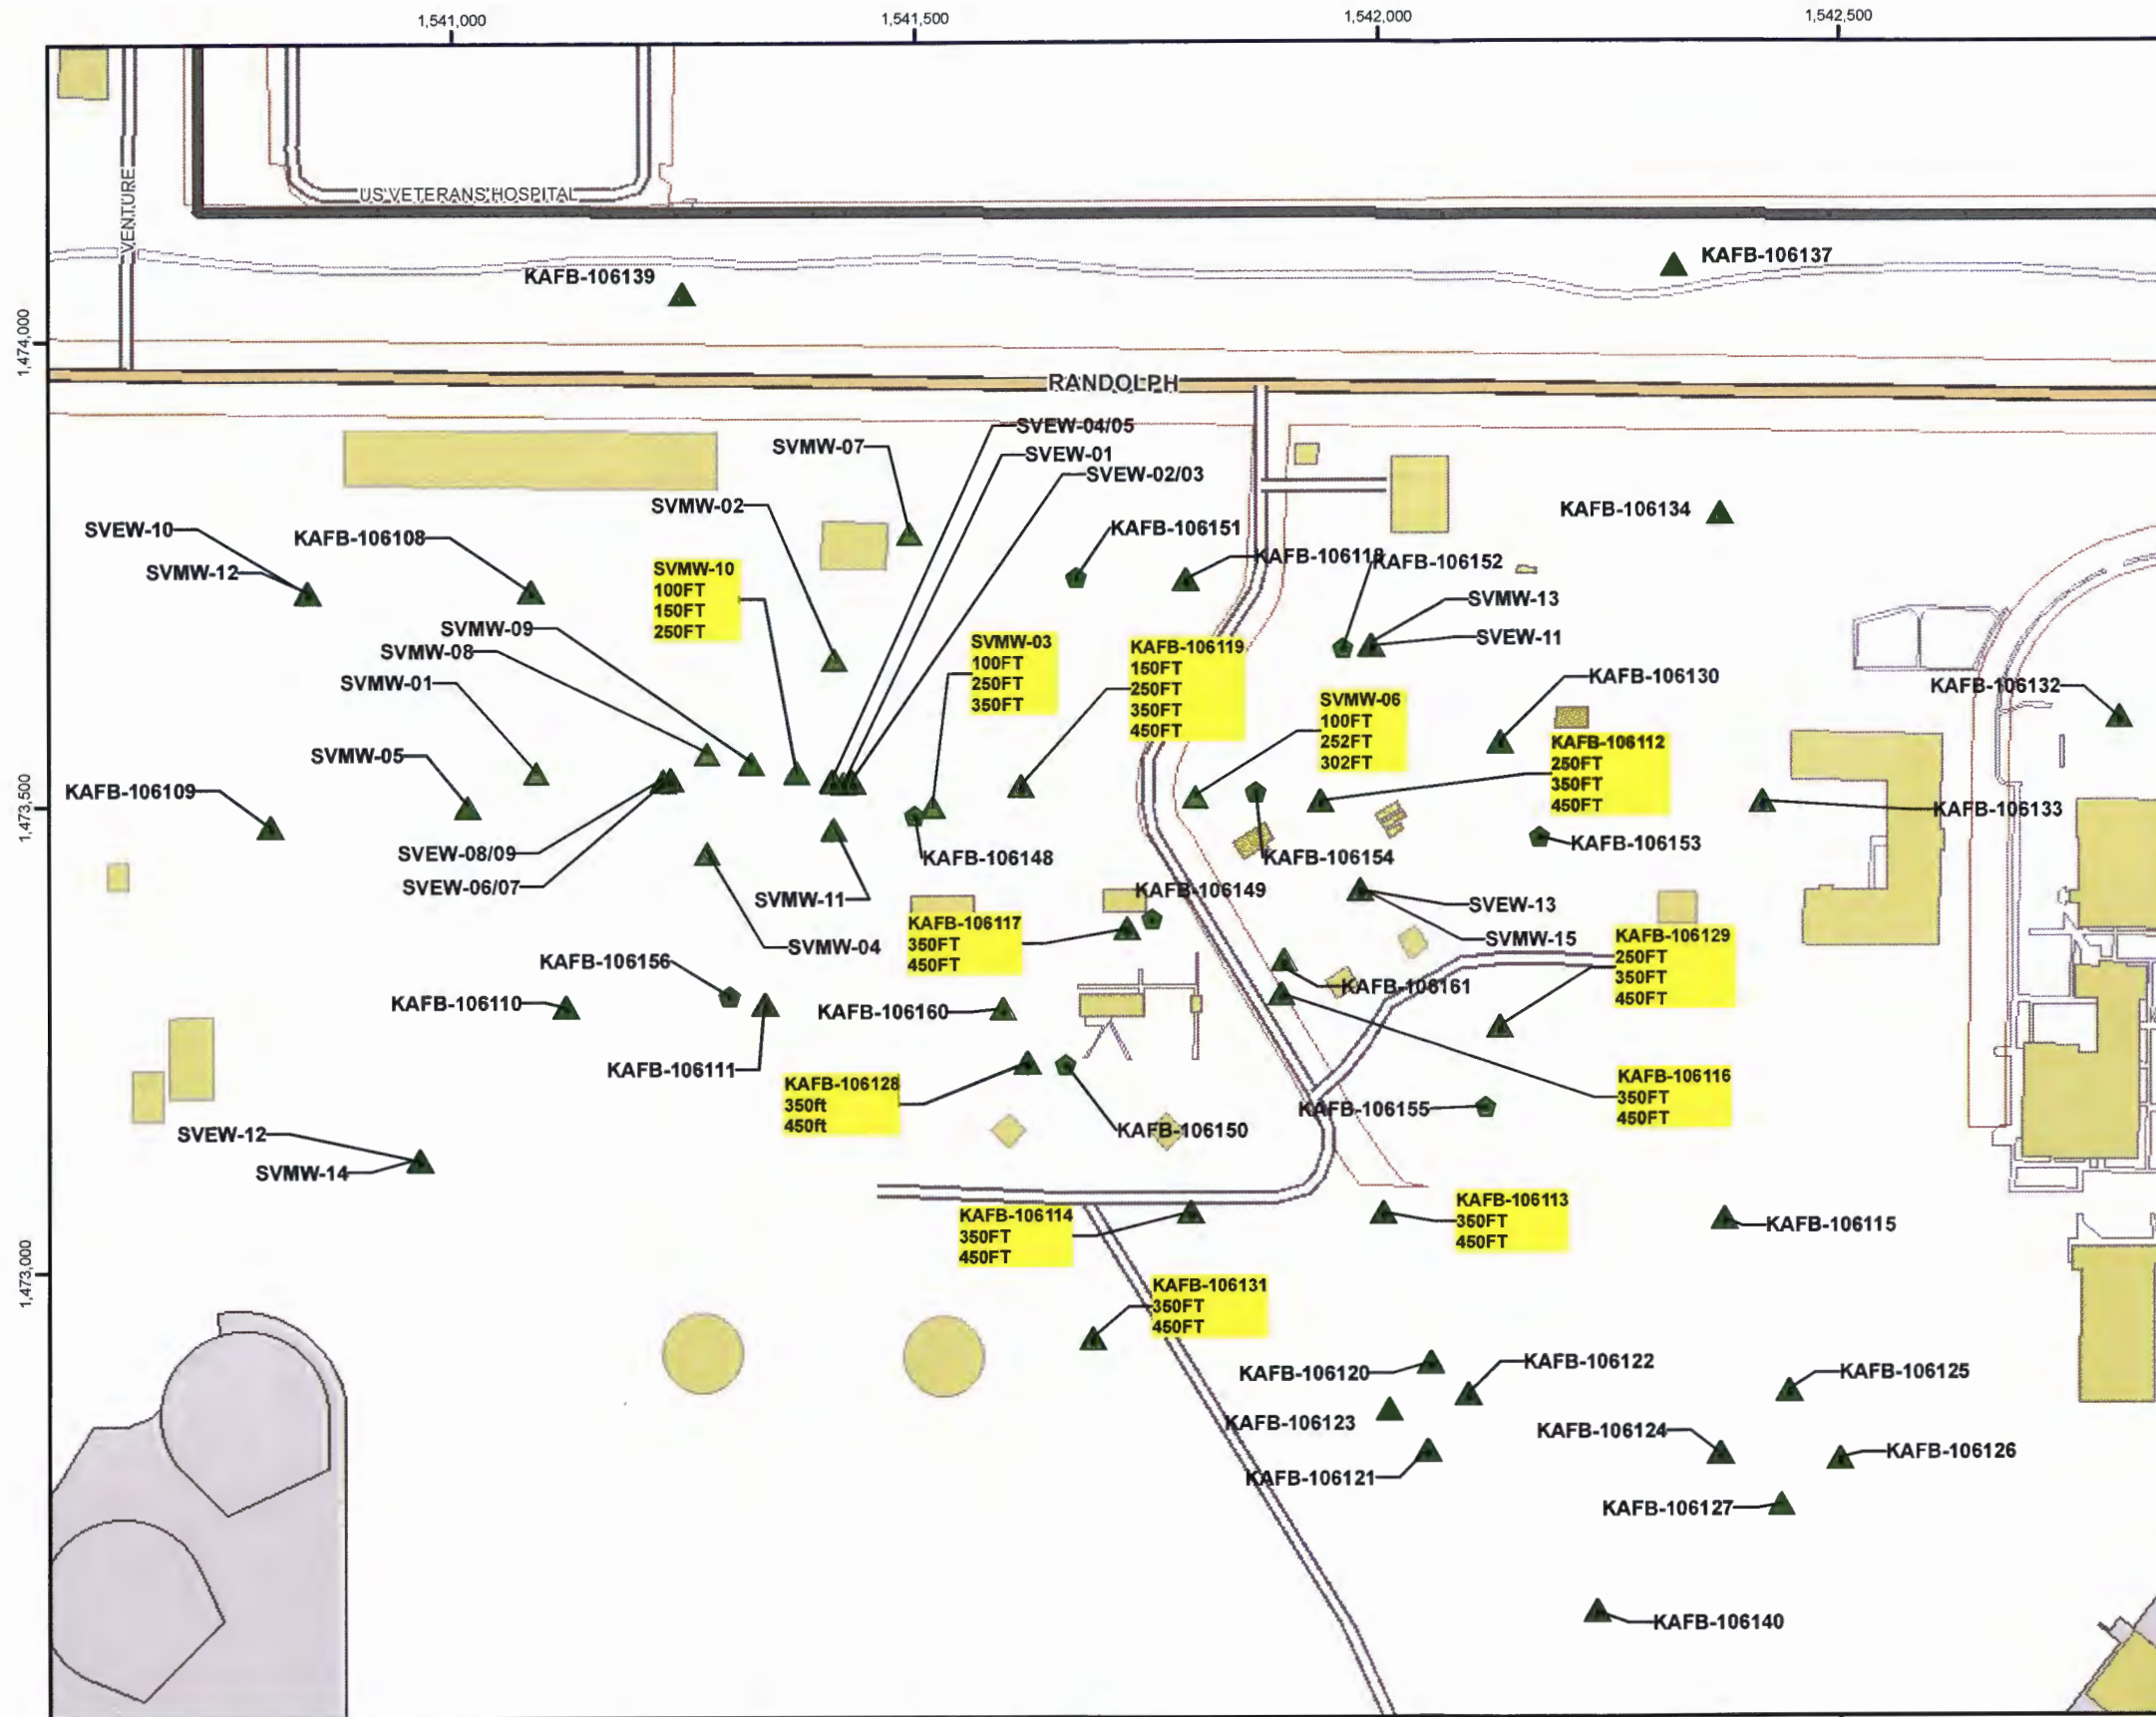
1,541,000
1,541,500
1,542,000
1,542,500
1,474,000
1,473,500
1,473,000

US VETERANS HOSPITAL
VENTURE
KAFB-106137
KAFB-106139
RANDOLPH
SVEW-04/05
SVEW-01
SVEW-02/03
SVMW-07
SVMW-02
KAFB-106134
SVEW-10
KAFB-106108
KAFB-106151
SVMW-12
KAFB-106118
KAFB-106152
SVMW-10
100FT
150FT
250FT
SVMW-13
SVMW-09
SVEW-11
SVMW-08
SVMW-03
100FT
250FT
350FT
KAFB-106119
150FT
250FT
350FT
450FT
SVMW-01
KAFB-106130
KAFB-106132
SVMW-06
100FT
252FT
302FT
SVMW-05
KAFB-106112
250FT
350FT
450FT
KAFB-106109
KAFB-106133
SVEW-08/09
KAFB-106148
KAFB-106154
KAFB-106153
SVEW-06/07
KAFB-106149
SVMW-11
SVEW-13
KAFB-106117
350FT
450FT
SVMW-15
SVMW-04
KAFB-106129
250FT
350FT
450FT
KAFB-106156
KAFB-106161
KAFB-106110
KAFB-106160
KAFB-106111
KAFB-106128
350ft
450ft
KAFB-106116
350FT
450FT
KAFB-106155
KAFB-106150
SVEW-12
SVMW-14
KAFB-106113
350FT
450FT
KAFB-106114
350FT
450FT
KAFB-106115
KAFB-106131
350FT
450FT
KAFB-106120
KAFB-106122
KAFB-106125
KAFB-106123
KAFB-106124
KAFB-106126
KAFB-106121
KAFB-106127
KAFB-106140